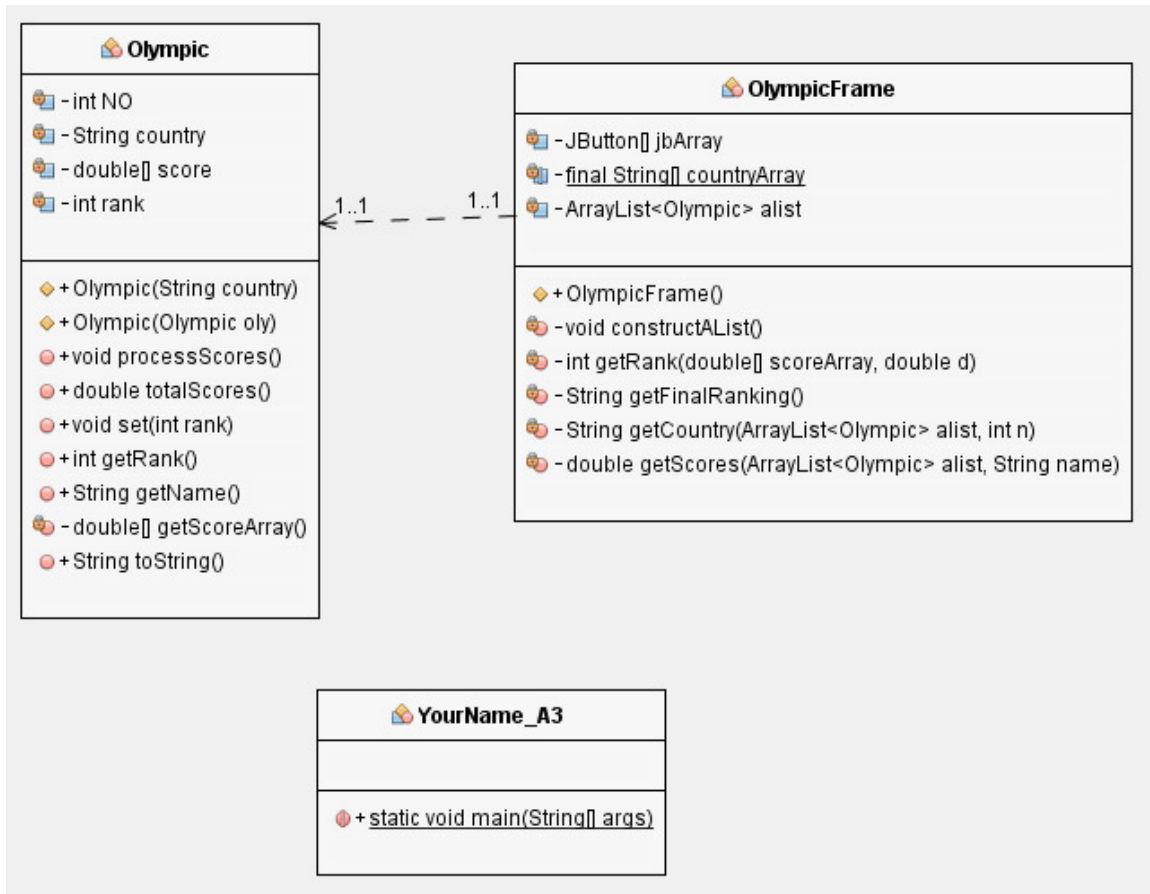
Olympic

- int NO
- String country
- double[] score
- int rank

+ Olympic(String country)
+ Olympic(Olympic oly)
+ void processScores()
+ double totalScores()
+ void set(int rank)
+ int getRank()
+ String getName()
- double[] getScoreArray()
+ String toString()

1..1

1..1

OlympicFrame

- JButton[] jbArray
- final String[] countryArray
- ArrayList<Olympic> alist

+ OlympicFrame()
- void constructAList()
- int getRank(double[] scoreArray, double d)
- String getFinalRanking()
- String getCountry(ArrayList<Olympic> alist, int n)
- double getScores(ArrayList<Olympic> alist, String name)

YourName_A3

+ static void main(String[] args)